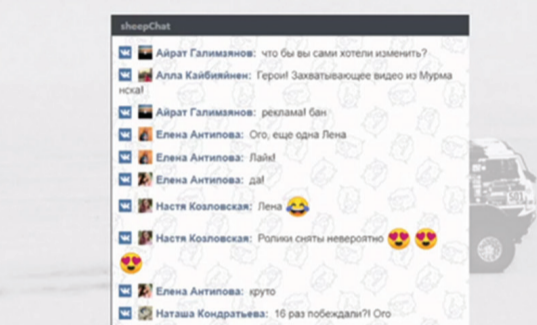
sheepChat

Айрат Галимзянов: что бы вы сами хотели изменить?

Алла Кайбияйнен: Герои! Захватывающее видео из Мурманска!

Айрат Галимзянов: реклама! бан

Елена Антипова: Ого, еще одна Лена

Елена Антипова: Лайк!

Елена Антипова: да!

Настя Козловская: Лена 😂

Настя Козловская: Ролики сняты невероятно 😍 😍 😍

Елена Антипова: круто

Наташа Кондратьева: 16 раз побеждали?! Ого